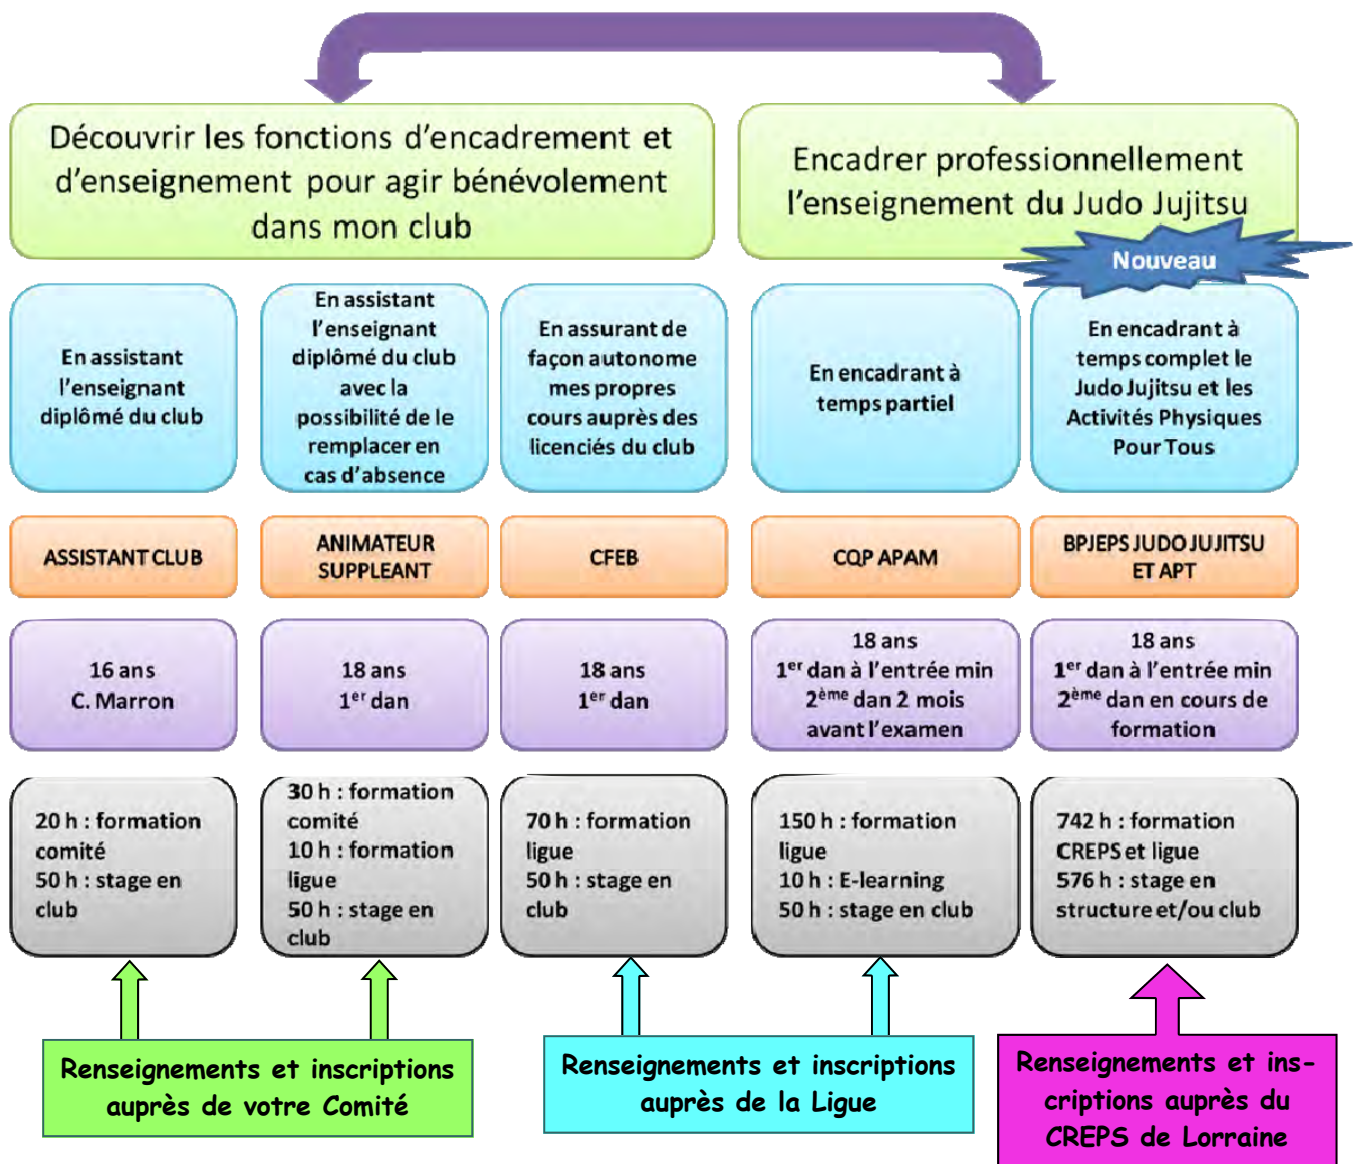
Découvrir les fonctions d'encadrement et d'enseignement pour agir bénévolement dans mon club

Encadrer professionnellement l'enseignement du Judo Jujitsu

Nouveau

En assistant l'enseignant diplômé du club

En assistant l'enseignant diplômé du club avec la possibilité de le remplacer en cas d'absence

En assurant de façon autonome mes propres cours auprès des licenciés du club

En encadrant à temps partiel

En encadrant à temps complet le Judo Jujitsu et les Activités Physiques Pour Tous

ASSISTANT CLUB

ANIMATEUR SUPPLEANT

CFEB

CQP APAM

BPJEPS JUDO JUJITSU ET APT

16 ans
C. Marron

18 ans
$1^{er}$ dan

18 ans
$1^{er}$ dan

18 ans
$1^{er}$ dan à l'entrée min
$2^{ème}$ dan 2 mois avant l'examen

18 ans
$1^{er}$ dan à l'entrée min
$2^{ème}$ dan en cours de formation

20 h : formation comité
50 h : stage en club

30 h : formation comité
10 h : formation ligue
50 h : stage en club

70 h : formation ligue
50 h : stage en club

150 h : formation ligue
10 h : E-learning
50 h : stage en club

742 h : formation CREPS et ligue
576 h : stage en structure et/ou club

Renseignements et inscriptions auprès de votre Comité

Renseignements et inscriptions auprès de la Ligue

Renseignements et inscriptions auprès du CREPS de Lorraine